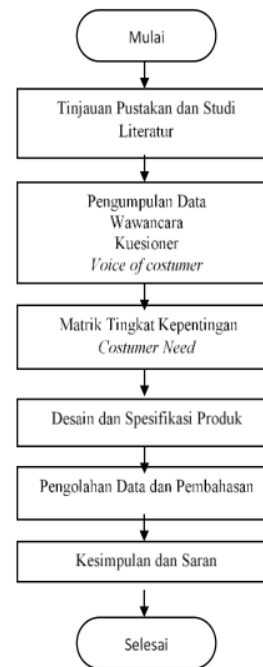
Mulai

Tinjauan Pustakan dan Studi Literatur

Pengumpulan Data
Wawancara
Kuesioner
*Voice of costumer*

Matrik Tingkat Kepentingan
*Costumer Need*

Desain dan Spesifikasi Produk

Pengolahan Data dan Pembahasan

Kesimpulan dan Saran

Selesai